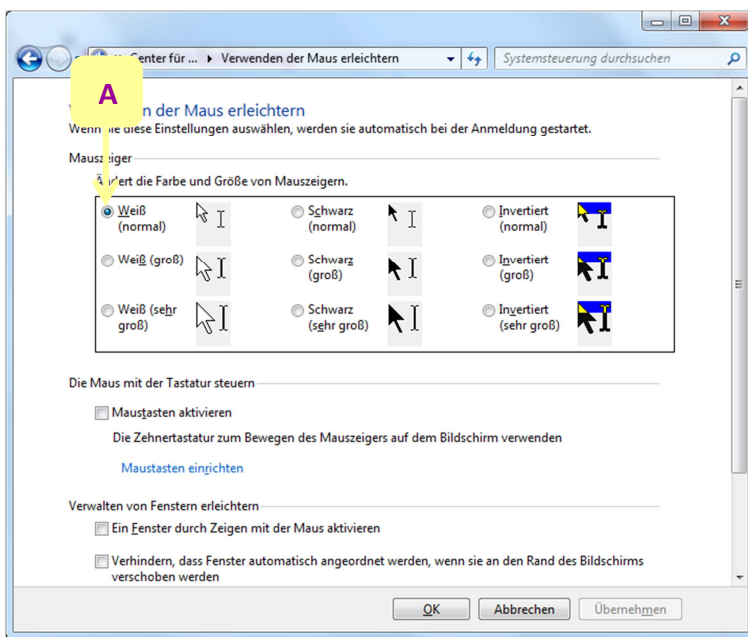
« Center für ... ▸ Verwenden der Maus erleichtern

Systemsteuerung durchsuchen

A

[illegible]n der Maus erleichtern

Wenn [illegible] diese Einstellungen auswählen, werden sie automatisch bei der Anmeldung gestartet.

Mauszeiger

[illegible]dert die Farbe und Größe von Mauszeigern.

| Weiß (normal) | Schwarz (normal) | Invertiert (normal) |
|---|---|---|
| Weiß (groß) | Schwarz (groß) | Invertiert (groß) |
| Weiß (sehr groß) | Schwarz (sehr groß) | Invertiert (sehr groß) |

Die Maus mit der Tastatur steuern

Maustasten aktivieren

Die Zehnertastatur zum Bewegen des Mauszeigers auf dem Bildschirm verwenden

Maustasten einrichten

Verwalten von Fenstern erleichtern

Ein Fenster durch Zeigen mit der Maus aktivieren

Verhindern, dass Fenster automatisch angeordnet werden, wenn sie an den Rand des Bildschirms verschoben werden

OK | Abbrechen | Übernehmen